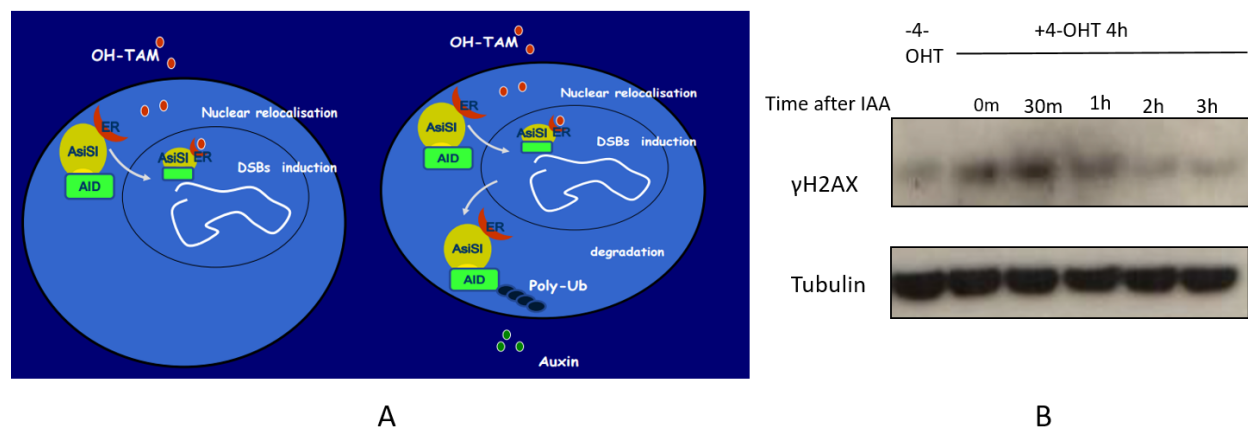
OH-TAM

Nuclear relocalisation

ER

AsiSI

AID

AsiSI ER

DSBs induction

OH-TAM

Nuclear relocalisation

ER

AsiSI

AID

AsiSI

DSBs induction

ER

AsiSI

degradation

AID

Poly-Ub

Auxin

A

-4-OHT

+4-OHT 4h

Time after IAA

0m

30m

1h

2h

3h

γH2AX

Tubulin

B